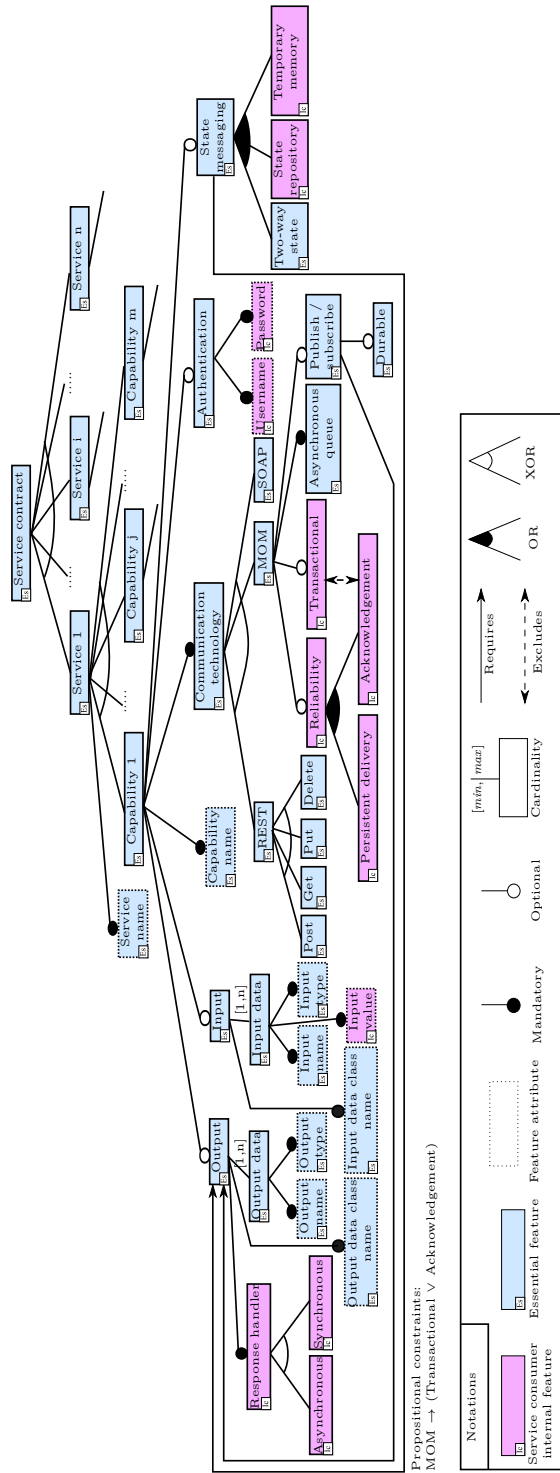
Service contract
es

Service 1
es

...

Service i
es

...

Service n
es

Capability 1
es

...

Capability j
es

...

Capability m
es

Service name
es

Capability name
es

Output
es

Input
es

Communication technology
es

Authentication
es

State messaging
es

Two-way state
es

State repository
ic

Temporary memory
ic

[1,n]

Output data
es

[1,n]

Input data
es

Output name
es

Output type
es

Input name
es

Input type
es

Input value
ic

Output data class name
es

Input data class name
es

Response handler
ic

Asynchronous
ic

Synchronous
ic

REST
es

Post
es

Get
es

Put
es

Delete
es

MOM
es

SOAP
es

Username
ic

Password
ic

Reliability
ic

Transactional
ic

Asynchronous queue
es

Publish / subscribe
es

Durable
es

Persistent delivery
ic

Acknowledgement
ic

Propositional constraints:
MOM → (Transactional ∨ Acknowledgement)

Notations

ic
Service consumer internal feature

es
Essential feature

Feature attribute

Mandatory

Optional

$[min, max]$
Cardinality

Requires

Excludes

OR

XOR